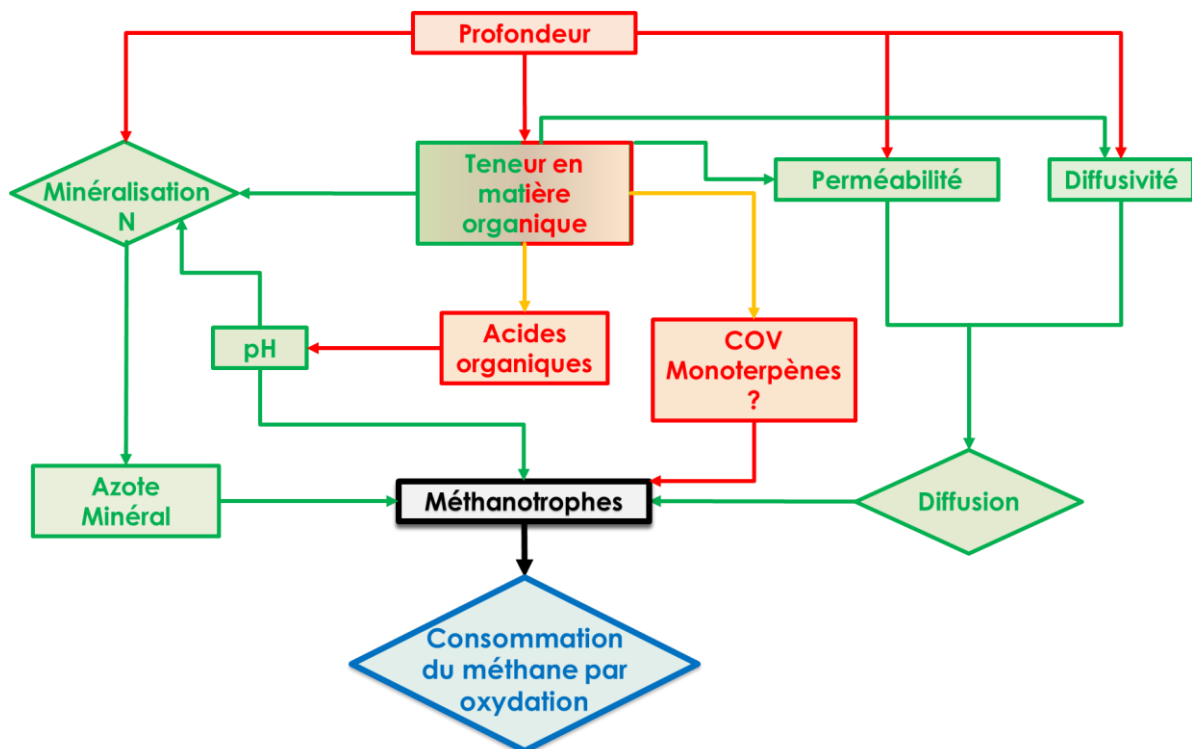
Profondeur

Minéralisation N

Teneur en matière organique

Perméabilité

Diffusivité

pH

Acides organiques

COV Monoterpènes ?

Azote Minéral

Méthanotrophes

Diffusion

Consommation du méthane par oxydation